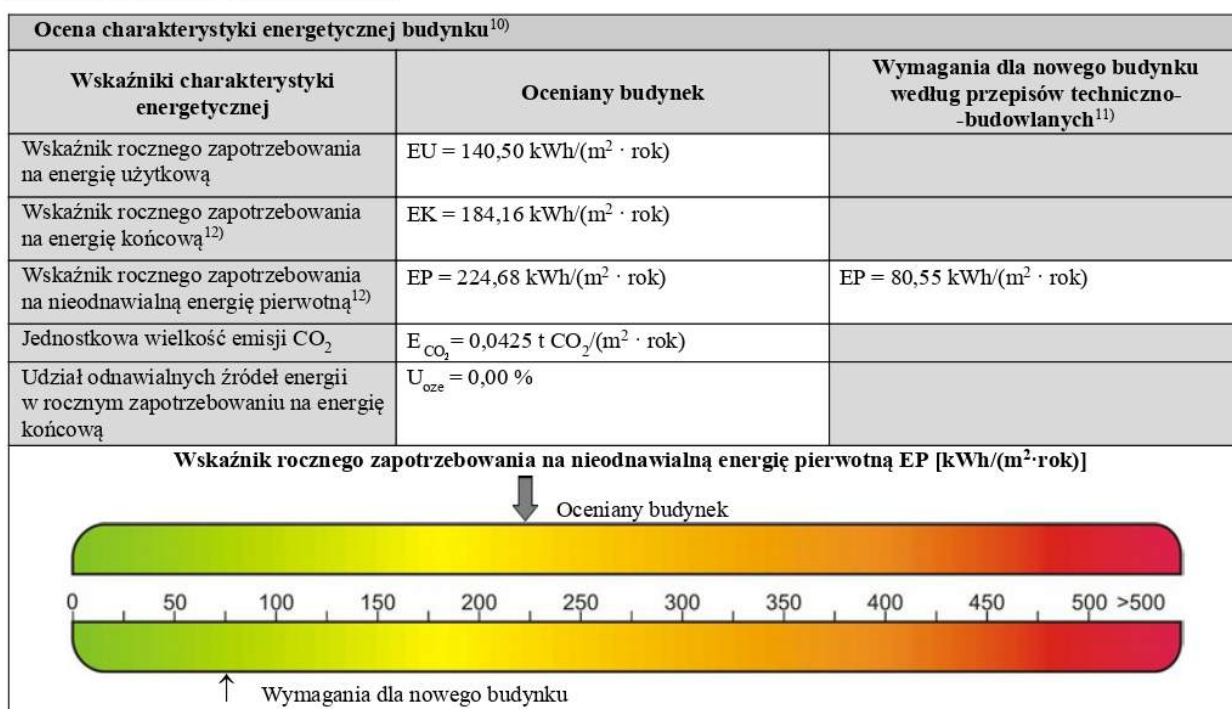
Ocena charakterystyki energetycznej budynku$^{10)}$

| Wskaźniki charakterystyki energetycznej | Oceniany budynek | Wymagania dla nowego budynku według przepisów techniczno-budowlanych$^{11)}$ |
|---|---|---|
| Wskaźnik rocznego zapotrzebowania na energię użytkową | EU = 140,50 kWh/($m^2$ · rok) | |
| Wskaźnik rocznego zapotrzebowania na energię końcową$^{12)}$ | EK = 184,16 kWh/($m^2$ · rok) | |
| Wskaźnik rocznego zapotrzebowania na nieodnawialną energię pierwotną$^{12)}$ | EP = 224,68 kWh/($m^2$ · rok) | EP = 80,55 kWh/($m^2$ · rok) |
| Jednostkowa wielkość emisji $CO_2$ | $E_{CO_2}$ = 0,0425 t $CO_2$/($m^2$ · rok) | |
| Udział odnawialnych źródeł energii w rocznym zapotrzebowaniu na energię końcową | $U_{oze}$ = 0,00 % | |

Wskaźnik rocznego zapotrzebowania na nieodnawialną energię pierwotną EP [kWh/($m^2$·rok)]

Oceniany budynek

0 50 100 150 200 250 300 350 400 450 500 >500

Wymagania dla nowego budynku